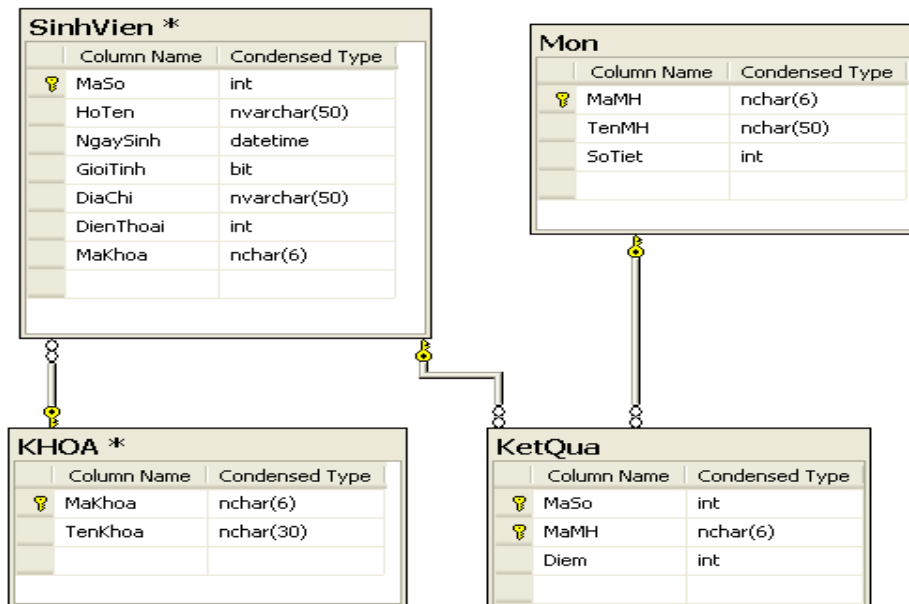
SinhVien *

| Column Name | Condensed Type |
|---|---|
| MaSo | int |
| HoTen | nvarchar(50) |
| NgaySinh | datetime |
| GioiTinh | bit |
| DiaChi | nvarchar(50) |
| DienThoai | int |
| MaKhoa | nchar(6) |

Mon

| Column Name | Condensed Type |
|---|---|
| MaMH | nchar(6) |
| TenMH | nchar(50) |
| SoTiet | int |

KHOA *

| Column Name | Condensed Type |
|---|---|
| MaKhoa | nchar(6) |
| TenKhoa | nchar(30) |

KetQua

| Column Name | Condensed Type |
|---|---|
| MaSo | int |
| MaMH | nchar(6) |
| Diem | int |